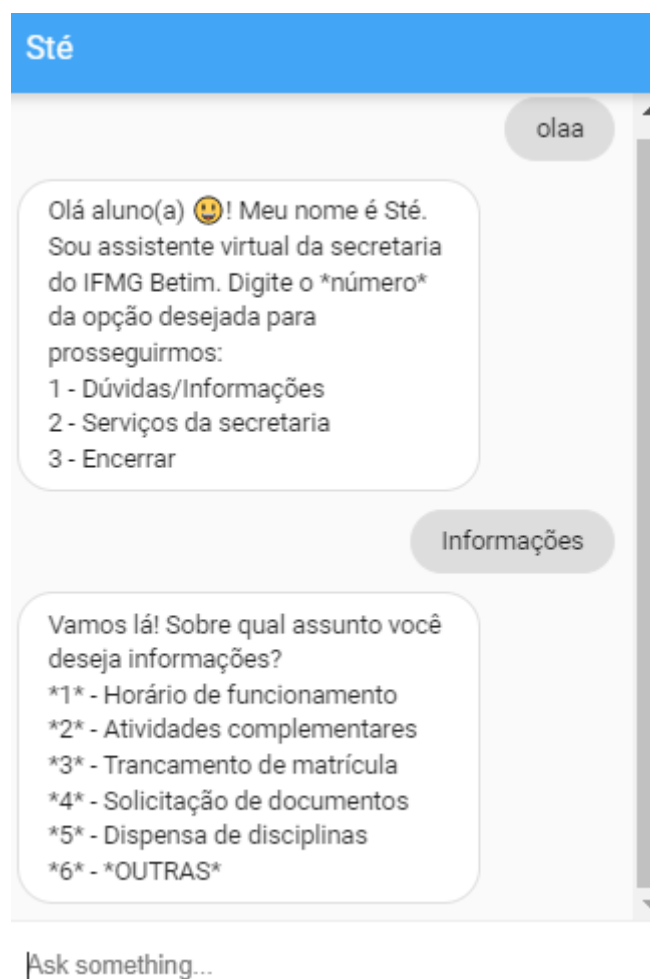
Sté

olaa

Olá aluno(a) 🙂! Meu nome é Sté. Sou assistente virtual da secretaria do IFMG Betim. Digite o *número* da opção desejada para prosseguirmos:
1 - Dúvidas/Informações
2 - Serviços da secretaria
3 - Encerrar

Informações

Vamos lá! Sobre qual assunto você deseja informações?
*1* - Horário de funcionamento
*2* - Atividades complementares
*3* - Trancamento de matrícula
*4* - Solicitação de documentos
*5* - Dispensa de disciplinas
*6* - *OUTRAS*

Ask something...